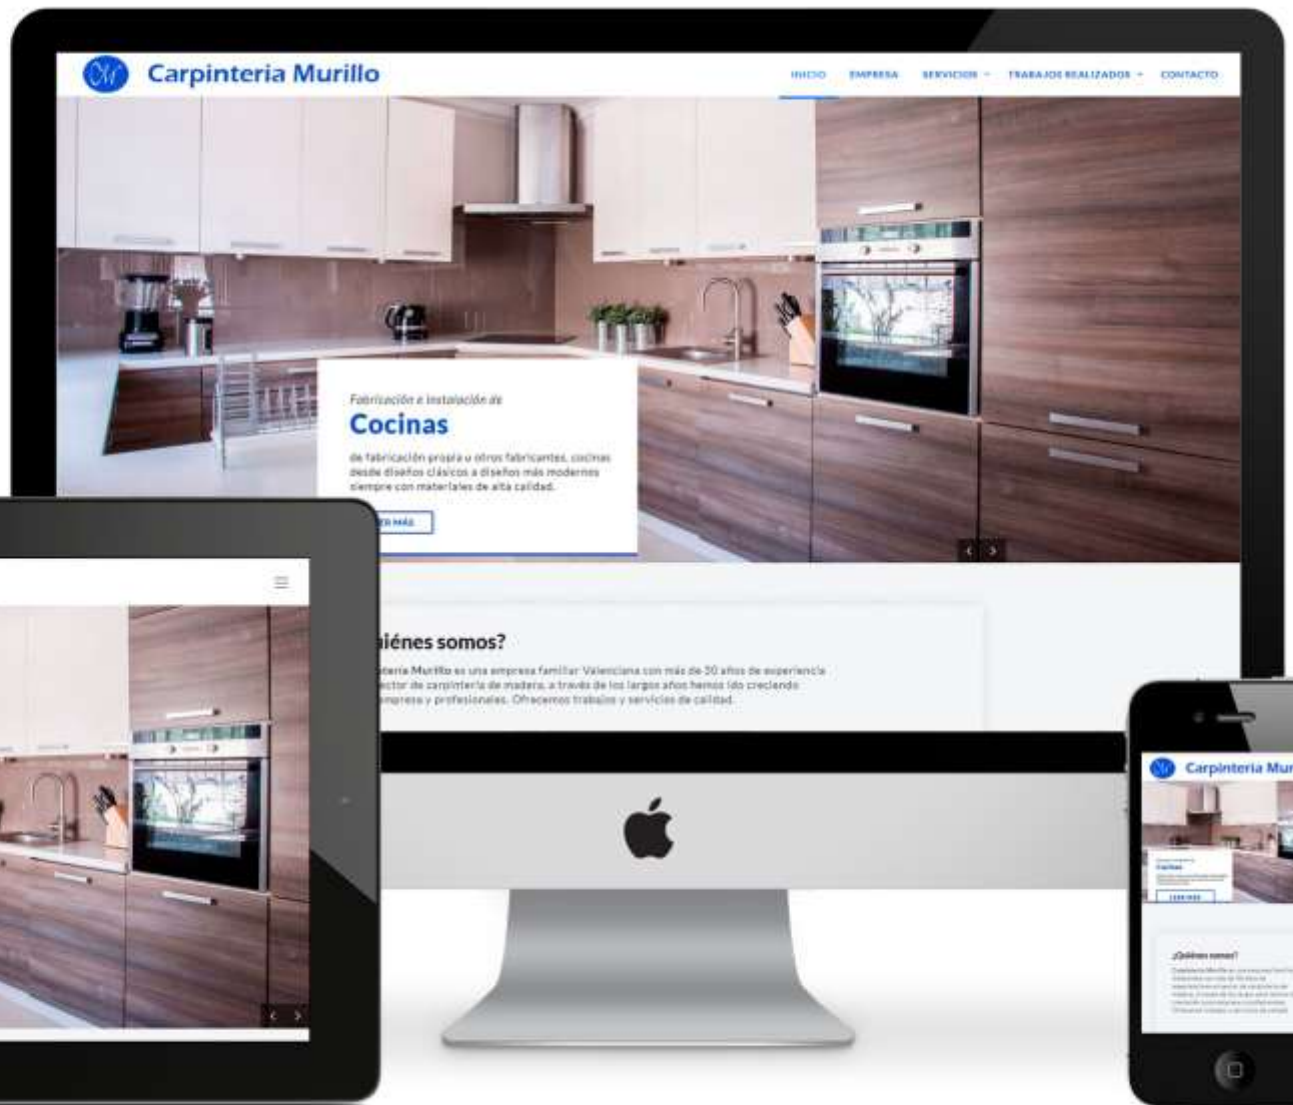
Carpinteria Murillo

INICIO EMPRESA SERVICIOS TRABAJOS REALIZADOS CONTACTO

Fabricación e instalación de

Cocinas

de fabricación propia u otros fabricantes, cocinas desde diseños clásicos a diseños más modernos siempre con materiales de alta calidad.

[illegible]ER MÁS

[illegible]iénes somos?

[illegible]teria Murillo es una empresa familiar Valenciana con más de 30 años de experiencia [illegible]ector de carpintería de madera, a través de los largos años hemos ido creciendo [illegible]mpresa y profesionales. Ofrecemos trabajos y servicios de calidad.

Carpinteria Mur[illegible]

¿Quiénes somos?